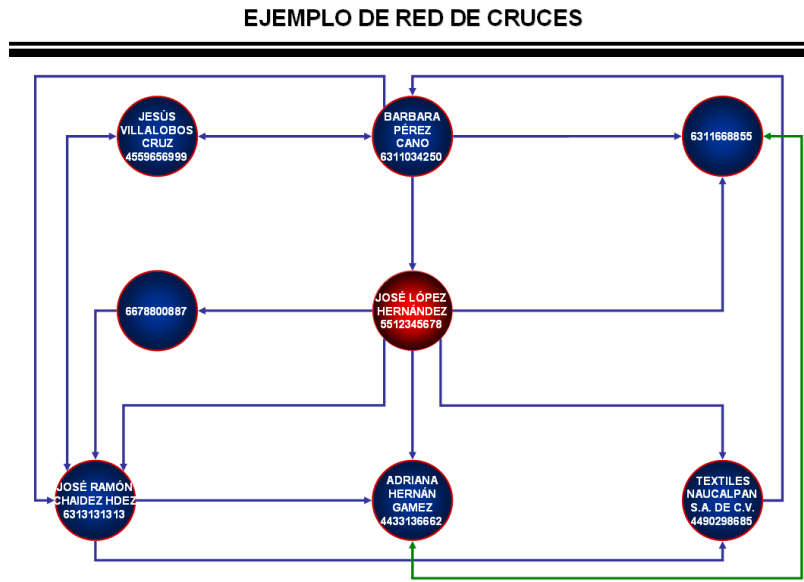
EJEMPLO DE RED DE CRUCES

JESÚS VILLALOBOS CRUZ 4559656999

BARBARA PÉREZ CANO 6311034250

6311668855

6678800887

JOSÉ LÓPEZ HERNÁNDEZ 5512345678

JOSÉ RAMÓN CHAIDEZ HDEZ 6313131313

ADRIANA HERNÁN GAMEZ 4433136662

TEXTILES NAUCALPAN S.A. DE C.V. 4490298685